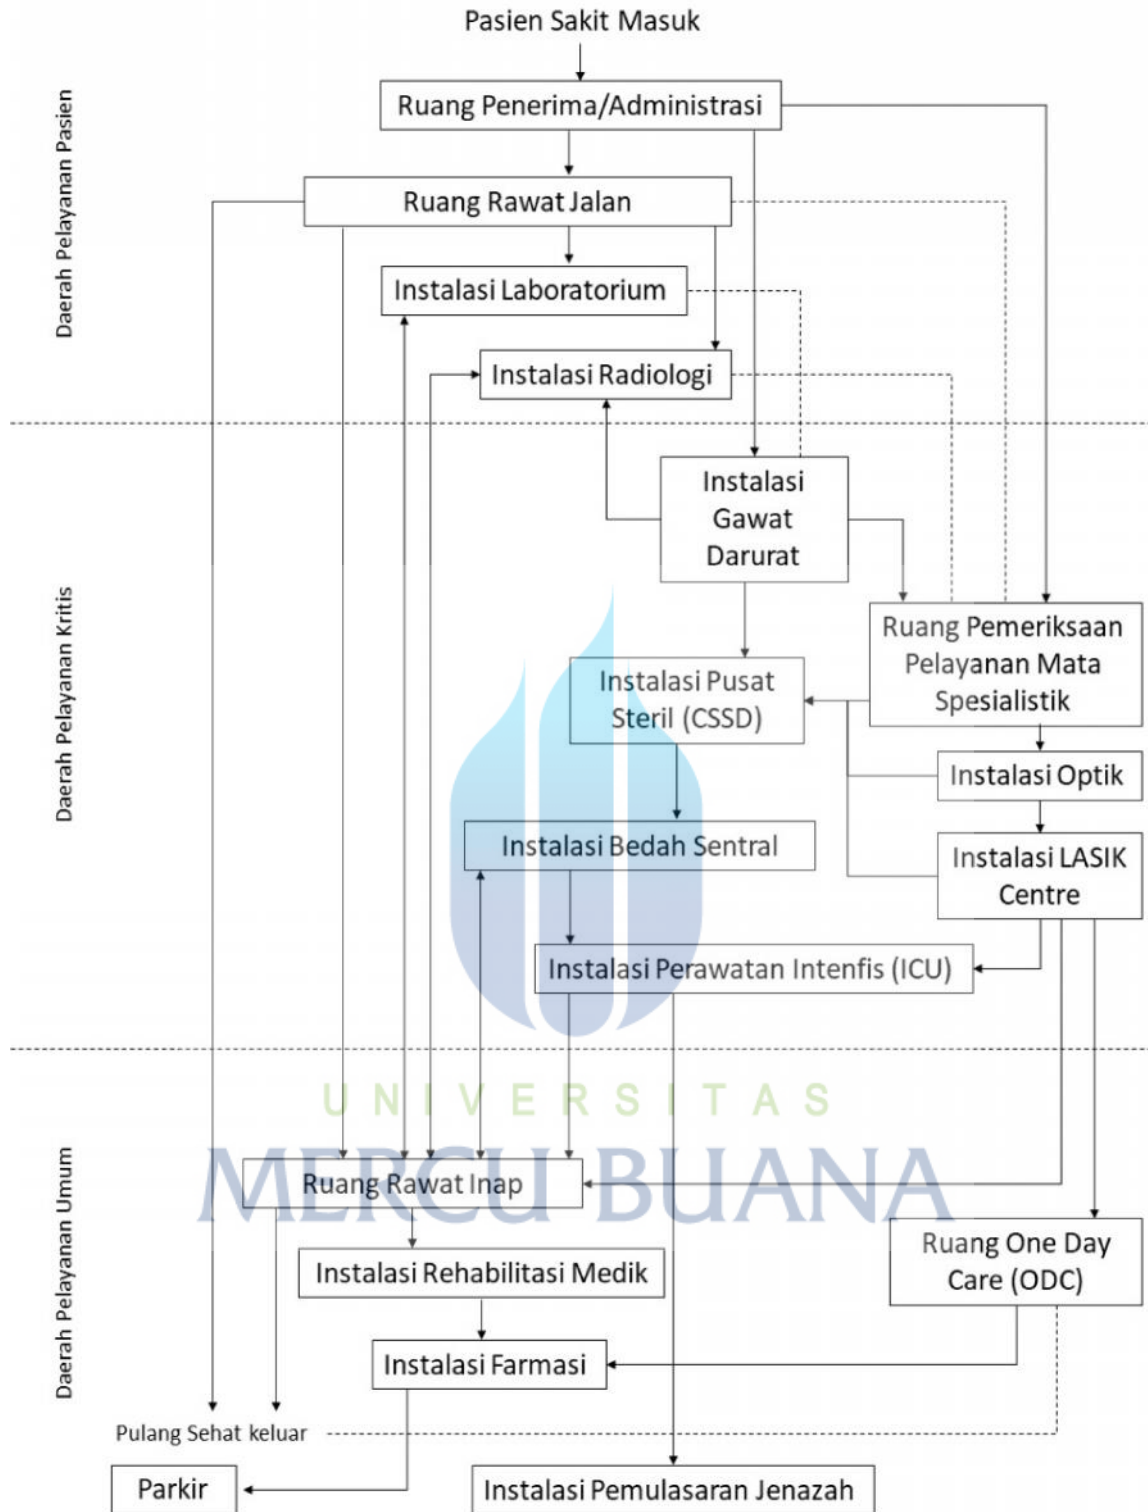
Pasien Sakit Masuk

Daerah Pelayanan Pasien

Ruang Penerima/Administrasi

Ruang Rawat Jalan

Instalasi Laboratorium

Instalasi Radiologi

Daerah Pelayanan Kritis

Instalasi Gawat Darurat

Ruang Pemeriksaan Pelayanan Mata Spesialistik

Instalasi Pusat Steril (CSSD)

Instalasi Optik

Instalasi Bedah Sentral

Instalasi LASIK Centre

Instalasi Perawatan Intenfis (ICU)

UNIVERSITAS MERCU BUANA

Daerah Pelayanan Umum

Ruang Rawat Inap

Ruang One Day Care (ODC)

Instalasi Rehabilitasi Medik

Instalasi Farmasi

Pulang Sehat keluar

Parkir

Instalasi Pemulasaran Jenazah